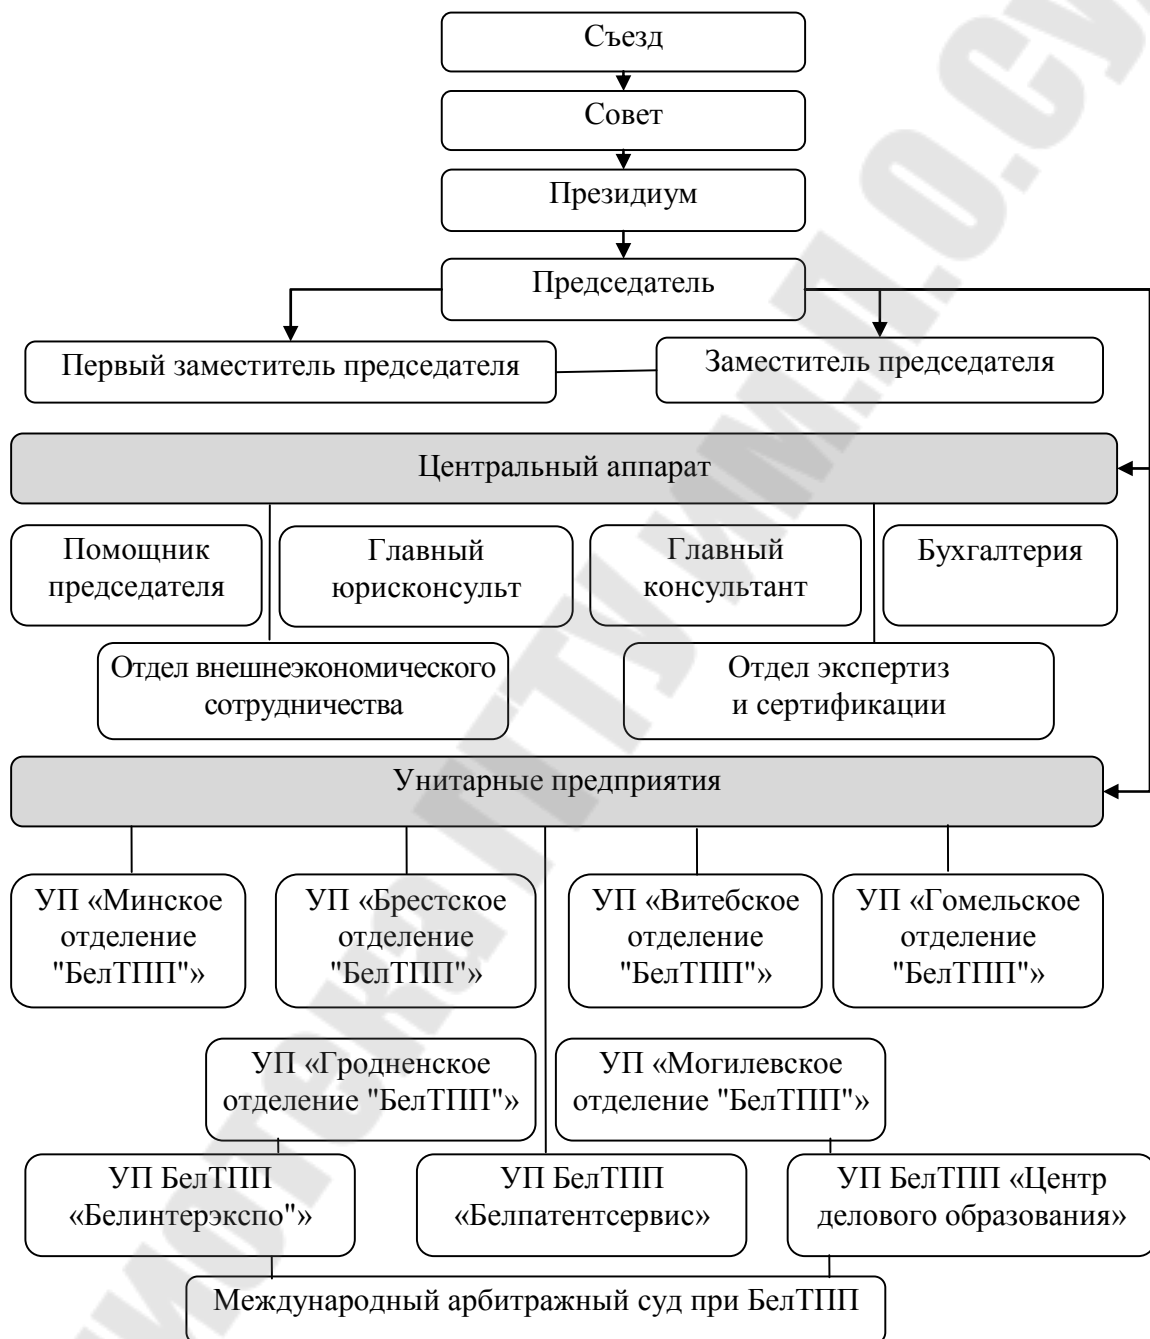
Съезд

Совет

Президиум

Председатель

Первый заместитель председателя

Заместитель председателя

Центральный аппарат

Помощник председателя

Главный юрисконсульт

Главный консультант

Бухгалтерия

Отдел внешнеэкономического сотрудничества

Отдел экспертиз и сертификации

Унитарные предприятия

УП «Минское отделение "БелТПП"»

УП «Брестское отделение "БелТПП"»

УП «Витебское отделение "БелТПП"»

УП «Гомельское отделение "БелТПП"»

УП «Гродненское отделение "БелТПП"»

УП «Могилевское отделение "БелТПП"»

УП БелТПП «Белинтерэкспо"»

УП БелТПП «Белпатентсервис»

УП БелТПП «Центр делового образования»

Международный арбитражный суд при БелТПП